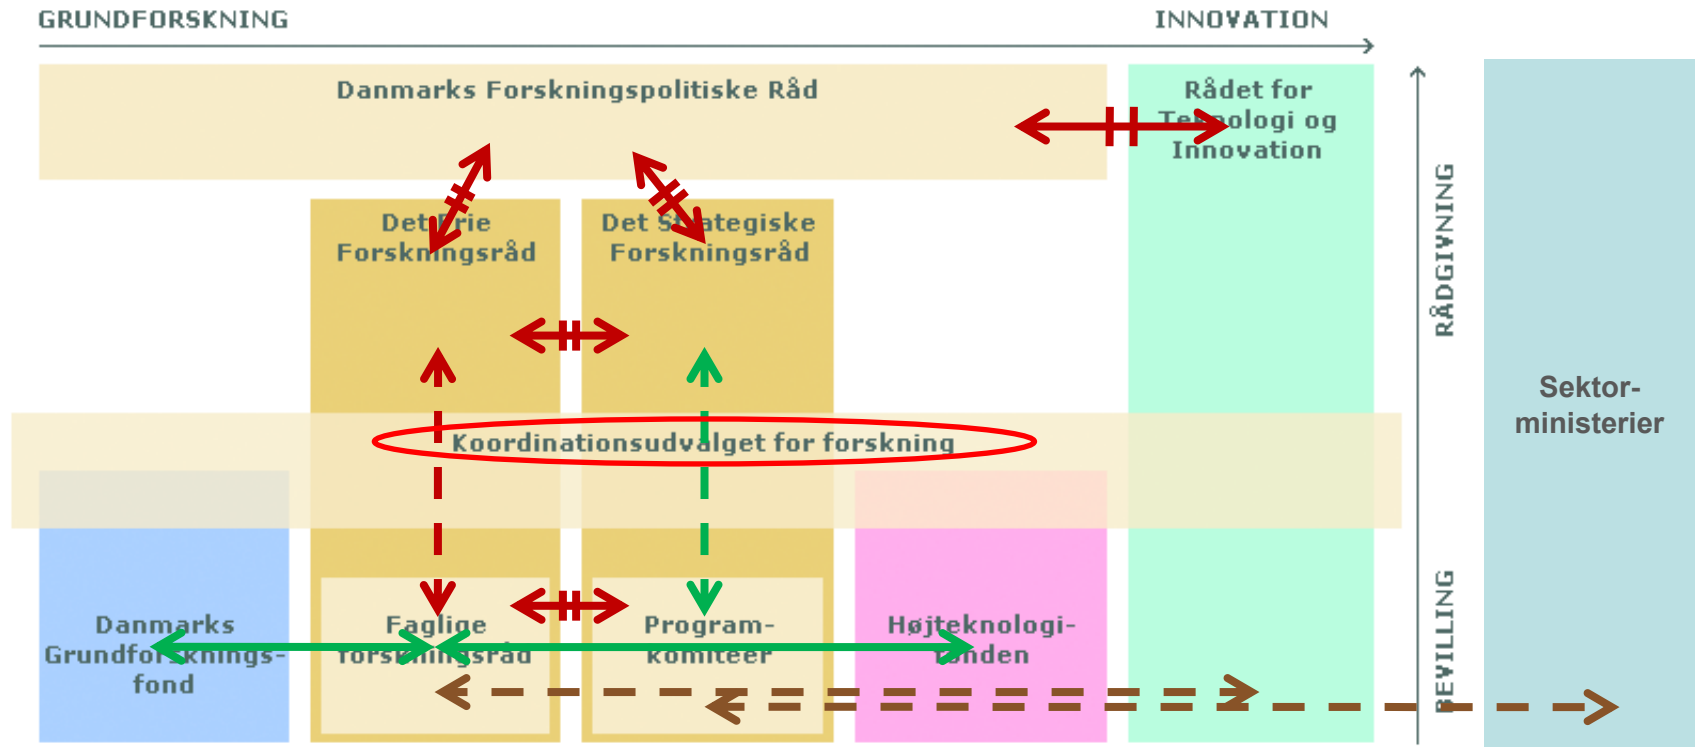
GRUNDFORSKNING

INNOVATION

Danmarks Forskningspolitiske Råd

Rådet for Teknologi og Innovation

Det Frie Forskningsråd

Det Strategiske Forskningsråd

RÅDGIVNING

Sektor-ministerier

Koordinationsudvalget for forskning

Danmarks Grundforsknings-fond

Faglige forskningsråd

Program-komiteer

Højteknologi-fonden

BEVILLING